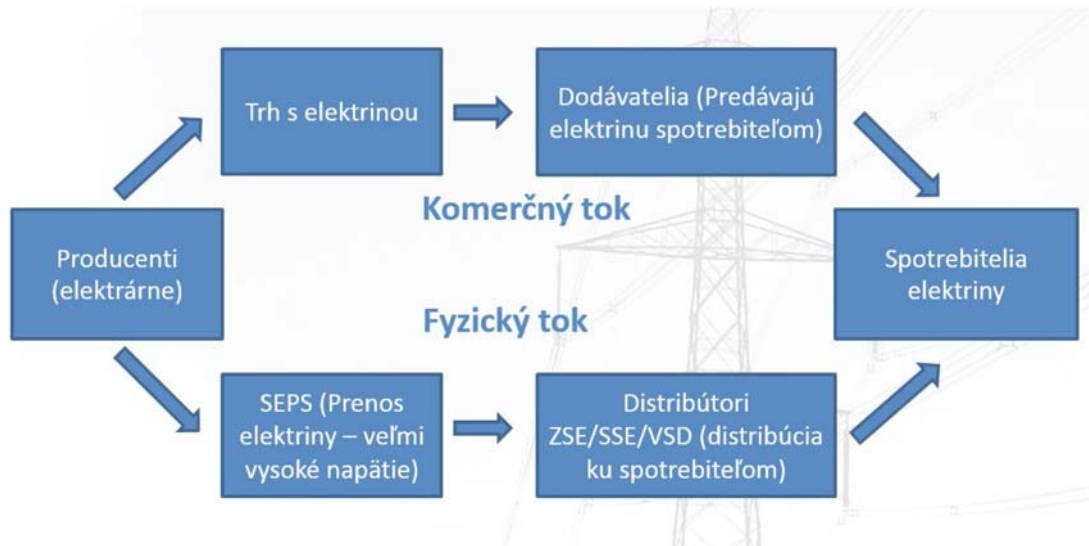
Trh s elektrinou

Dodávatelia (Predávajú elektrinu spotrebiteľom)

Komerčný tok

Producenti (elektrárne)

Spotrebitelia elektriny

Fyzický tok

SEPS (Prenos elektriny – veľmi vysoké napätie)

Distribútori ZSE/SSE/VSD (distribúcia ku spotrebiteľom)